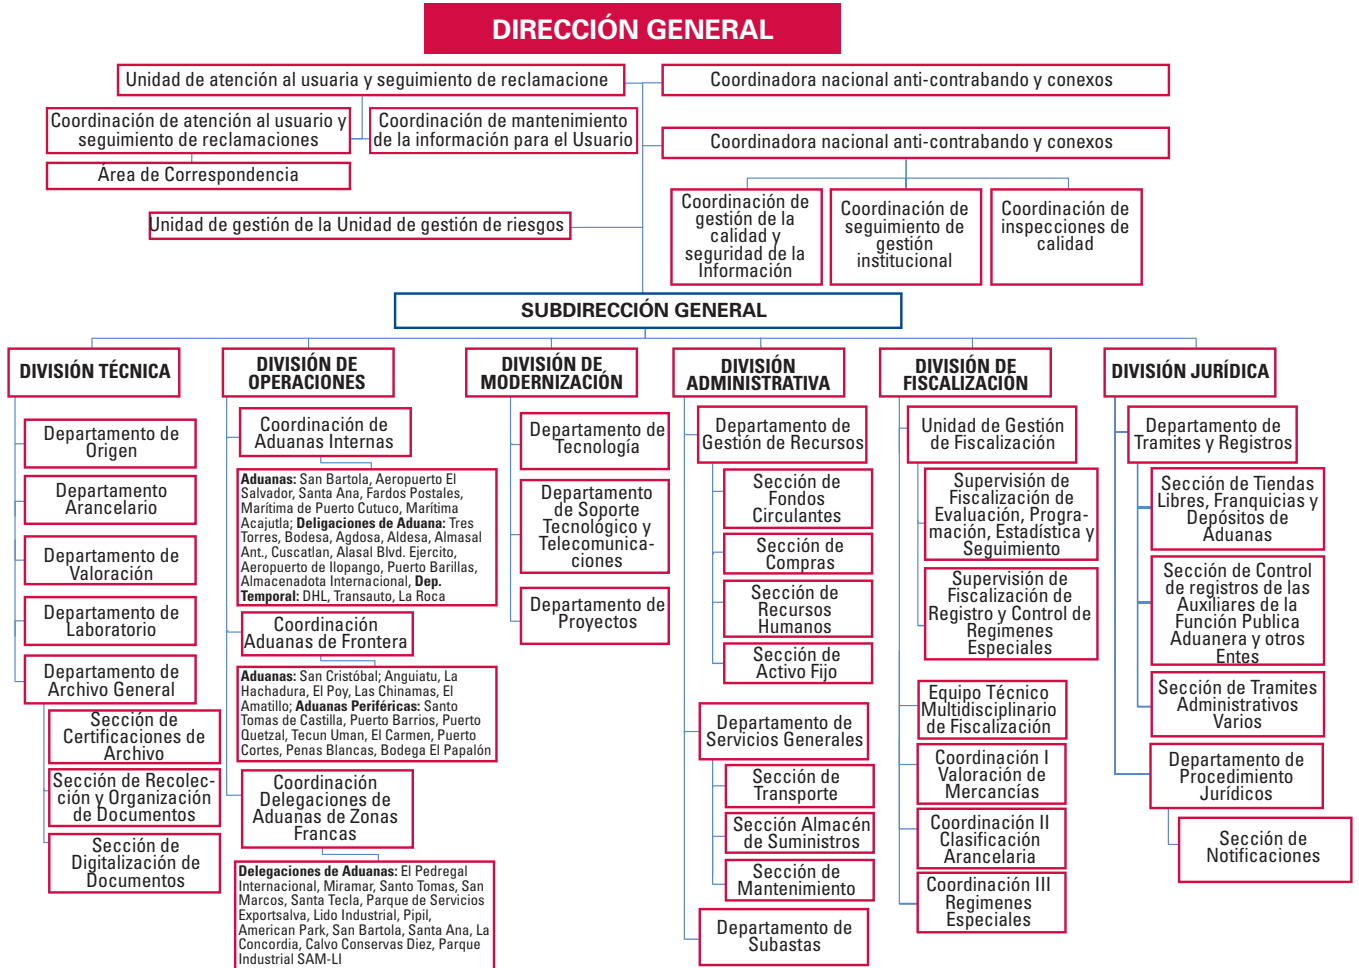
DIRECCIÓN GENERAL

Unidad de atención al usuario y seguimiento de reclamacione

Coordinadora nacional anti-contrabando y conexos

Coordinación de atención al usuario y seguimiento de reclamaciones

Coordinación de mantenimiento de la información para el Usuario

Área de Correspondencia

Coordinadora nacional anti-contrabando y conexos

Unidad de gestión de la Unidad de gestión de riesgos

Coordinación de gestión de la calidad y seguridad de la Información

Coordinación de seguimiento de gestión institucional

Coordinación de inspecciones de calidad

SUBDIRECCIÓN GENERAL

DIVISIÓN TÉCNICA

Departamento de Origen

Departamento Arancelario

Departamento de Valoración

Departamento de Laboratorio

Departamento de Archivo General

Sección de Certificaciones de Archivo

Sección de Recolección y Organización de Documentos

Sección de Digitalización de Documentos

DIVISIÓN DE OPERACIONES

Coordinación de Aduanas Internas

**Aduanas:** San Bartola, Aeropuerto El Salvador, Santa Ana, Fardos Postales, Marítima de Puerto Cutuco, Marítima Acajutla; **Delegaciones de Aduana:** Tres Torres, Bodesa, Agdosa, Aldesa, Almasal Ant., Cuscatlan, Alasal Blvd. Ejercito, Aeropuerto de Ilopango, Puerto Barillas, Almacenadota Internacional, **Dep. Temporal:** DHL, Transauto, La Roca

Coordinación Aduanas de Frontera

**Aduanas:** San Cristóbal; Anguiatu, La Hachadura, El Poy, Las Chinamas, El Amatillo; **Aduanas Periféricas:** Santo Tomas de Castilla, Puerto Barrios, Puerto Quetzal, Tecun Uman, El Carmen, Puerto Cortes, Penas Blancas, Bodega El Papalón

Coordinación Delegaciones de Aduanas de Zonas Francas

**Delegaciones de Aduanas:** El Pedregal Internacional, Miramar, Santo Tomas, San Marcos, Santa Tecla, Parque de Servicios Exportsalva, Lido Industrial, Pipil, American Park, San Bartola, Santa Ana, La Concordia, Calvo Conservas Diez, Parque Industrial SAM-LI

DIVISIÓN DE MODERNIZACIÓN

Departamento de Tecnología

Departamento de Soporte Tecnológico y Telecomunicaciones

Departamento de Proyectos

DIVISIÓN ADMINISTRATIVA

Departamento de Gestión de Recursos

Sección de Fondos Circulantes

Sección de Compras

Sección de Recursos Humanos

Sección de Activo Fijo

Departamento de Servicios Generales

Sección de Transporte

Sección Almacén de Suministros

Sección de Mantenimiento

Departamento de Subastas

DIVISIÓN DE FISCALIZACIÓN

Unidad de Gestión de Fiscalización

Supervisión de Fiscalización de Evaluación, Programación, Estadística y Seguimiento

Supervisión de Fiscalización de Registro y Control de Regimenes Especiales

Equipo Técnico Multidisciplinario de Fiscalización

Coordinación I Valoración de Mercancías

Coordinación II Clasificación Arancelaria

Coordinación III Regimenes Especiales

DIVISIÓN JURÍDICA

Departamento de Tramites y Registros

Sección de Tiendas Libres, Franquicias y Depósitos de Aduanas

Sección de Control de registros de las Auxiliares de la Función Publica Aduanera y otros Entes

Sección de Tramites Administrativos Varios

Departamento de Procedimiento Jurídicos

Sección de Notificaciones